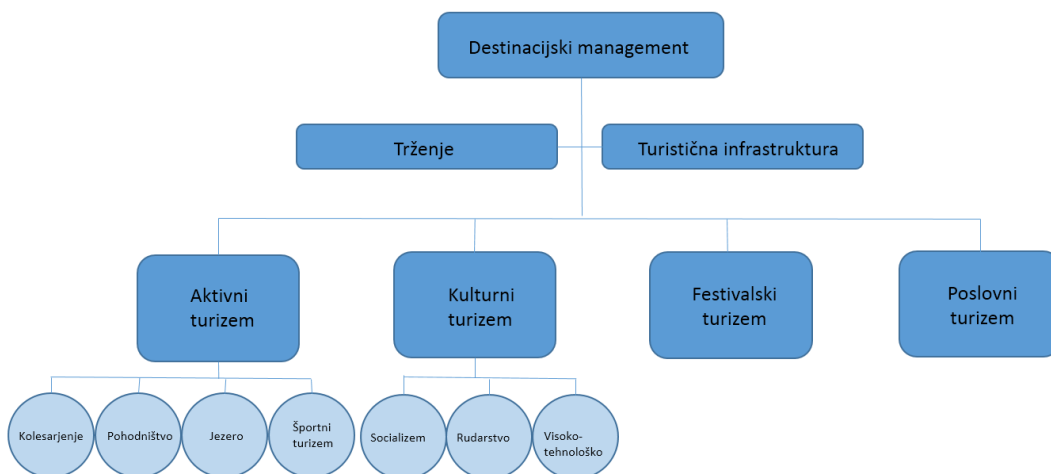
Destinacijski management

Trženje

Turistična infrastruktura

Aktivni turizem

Kulturni turizem

Festivalski turizem

Poslovni turizem

Kolesarjenje

Pohodništvo

Jezero

Športni turizem

Socializem

Rudarstvo

Visokotehnološko